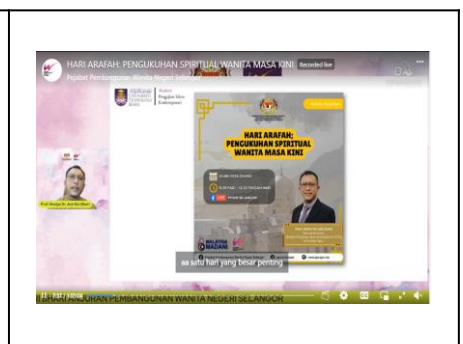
HARI ARAFAH: PENGUKUHAN SPIRITUAL WANITA MASA KINI

Recorded live

Pejabat Pembangunan Wanita Negeri Selangor

HARI ARAFAH; PENGUKUHAN SPIRITUAL WANITA MASA KINI

se satu hari yang besar penting

PEJABAT PEMBANGUNAN WANITA NEGERI SELANGOR